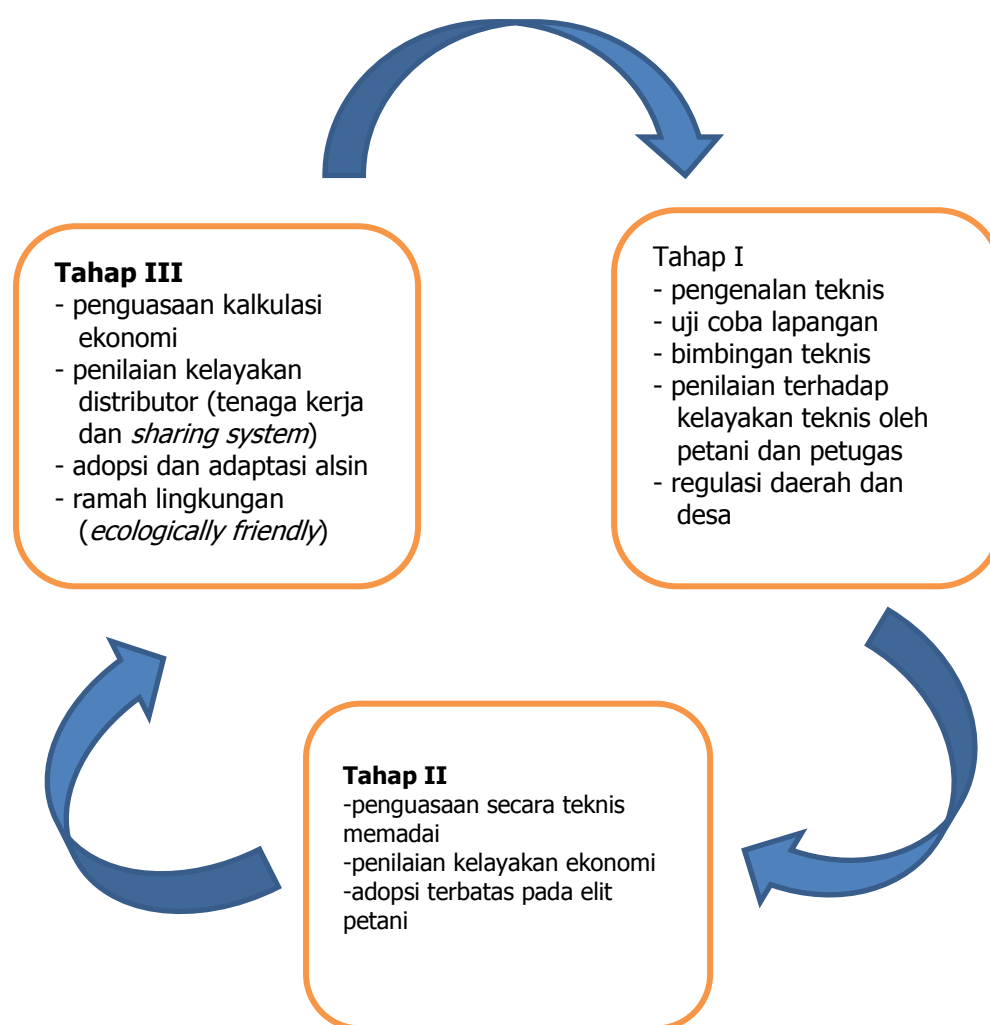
Tahap III
- penguasaan kalkulasi ekonomi
- penilaian kelayakan distributor (tenaga kerja dan *sharing system*)
- adopsi dan adaptasi alsin
- ramah lingkungan (*ecologically friendly*)

Tahap I
- pengenalan teknis
- uji coba lapangan
- bimbingan teknis
- penilaian terhadap kelayakan teknis oleh petani dan petugas
- regulasi daerah dan desa

Tahap II
-penguasaan secara teknis memadai
-penilaian kelayakan ekonomi
-adopsi terbatas pada elit petani